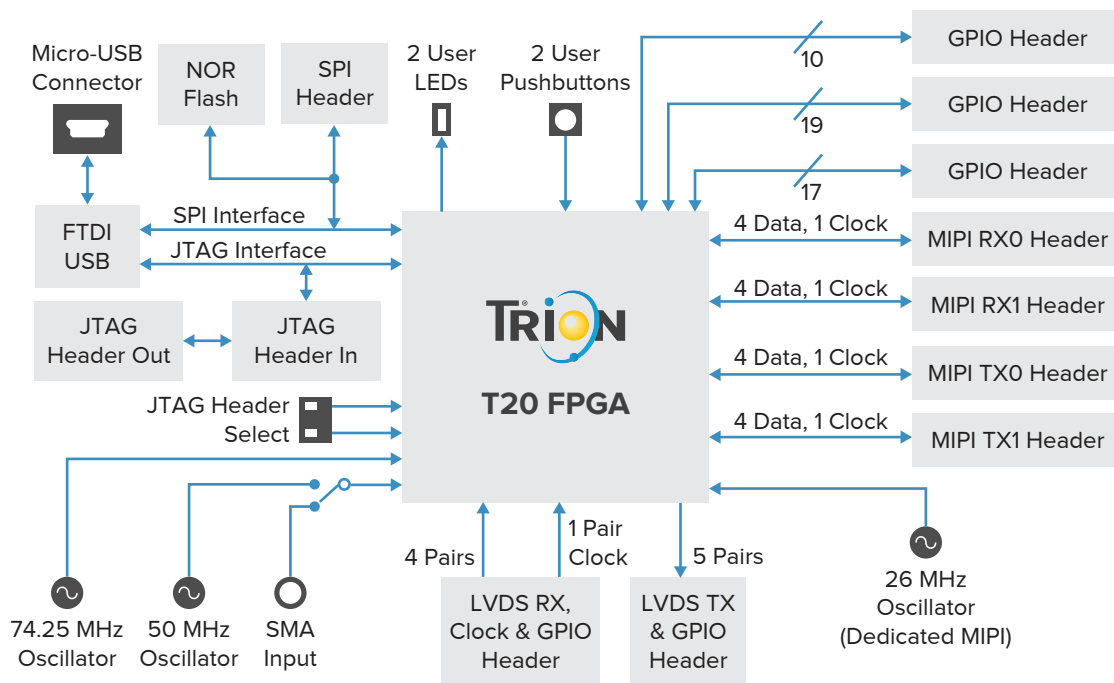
Micro-USB Connector

NOR Flash

SPI Header

2 User LEDs

2 User Pushbuttons

GPIO Header

10

GPIO Header

19

GPIO Header

17

FTDI USB

SPI Interface

JTAG Interface

4 Data, 1 Clock

MIPI RX0 Header

4 Data, 1 Clock

MIPI RX1 Header

JTAG Header Out

JTAG Header In

TRION

T20 FPGA

4 Data, 1 Clock

MIPI TX0 Header

4 Data, 1 Clock

MIPI TX1 Header

JTAG Header Select

4 Pairs

1 Pair Clock

5 Pairs

74.25 MHz Oscillator

50 MHz Oscillator

SMA Input

LVDS RX, Clock & GPIO Header

LVDS TX & GPIO Header

26 MHz Oscillator (Dedicated MIPI)